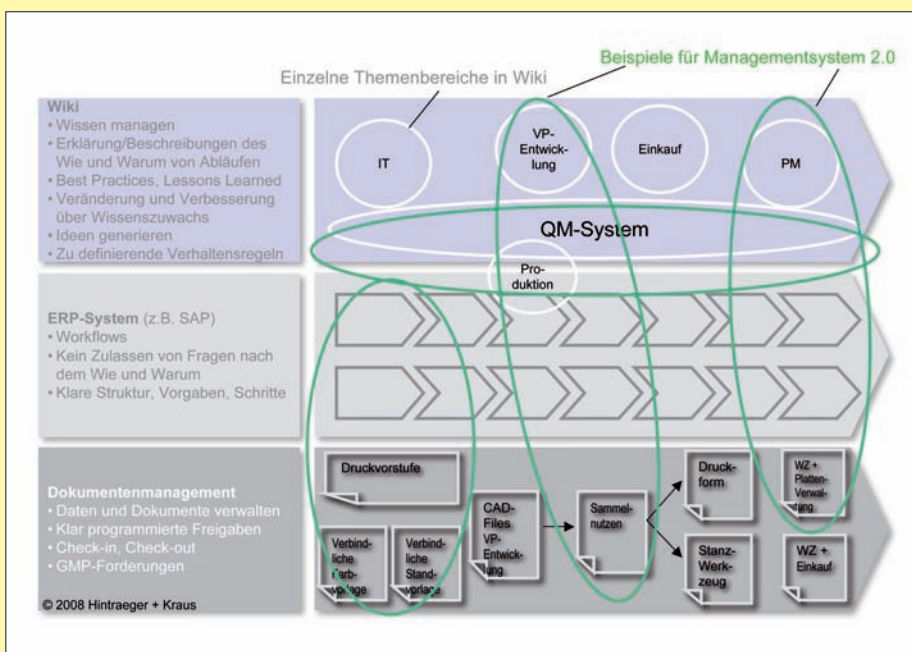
Beispiele für Managementsystem 2.0

Einzelne Themenbereiche in Wiki

Wiki
• Wissen managen
• Erklärung/Beschreibungen des Wie und Warum von Abläufen
• Best Practices, Lessons Learned
• Veränderung und Verbesserung über Wissenszuwachs
• Ideen generieren
• Zu definierende Verhaltensregeln

IT

VP-Entwicklung

Einkauf

PM

QM-System

Produktion

ERP-System (z.B. SAP)
• Workflows
• Kein Zulassen von Fragen nach dem Wie und Warum
• Klare Struktur, Vorgaben, Schritte

Dokumentenmanagement
• Daten und Dokumente verwalten
• Klar programmierte Freigaben
• Check-in, Check-out
• GMP-Forderungen

Druckvorstufe

Verbindliche Farbvorlage

Verbindliche Standvorlage

CAD-Files VP-Entwicklung

Sammelnutzen

Druckform

Stanz-Werkzeug

WZ + Platten-Verwaltung

WZ + Einkauf

© 2008 Hintraeger + Kraus